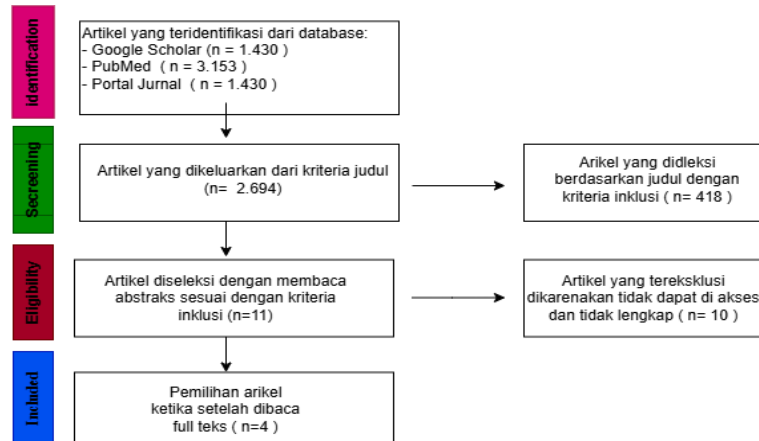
identification

Artikel yang teridentifikasi dari database:
- Google Scholar (n = 1.430 )
- PubMed ( n = 3.153 )
- Portal Jurnal ( n = 1.430 )

Secreening

Artikel yang dikeluarkan dari kriteria judul (n= 2.694)

Arikel yang didleksi berdasarkan judul dengan kriteria inklusi ( n= 418 )

Eligibility

Artikel diseleksi dengan membaca abstraks sesuai dengan kriteria inklusi (n=11)

Artikel yang tereksklusi dikarenakan tidak dapat di akses dan tidak lengkap ( n= 10 )

Included

Pemilihan arikel ketika setelah dibaca full teks ( n=4 )